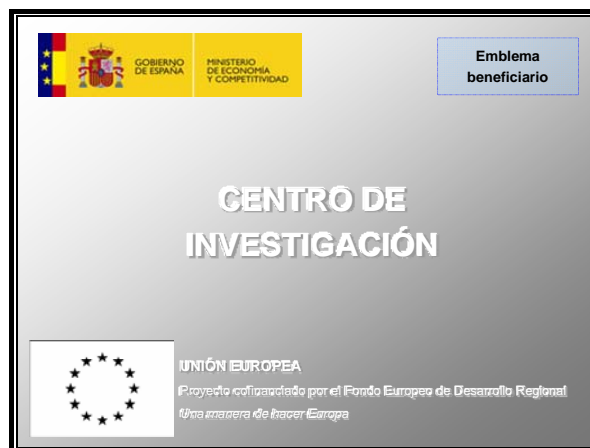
GOBIERNO DE ESPAÑA

MINISTERIO DE ECONOMÍA Y COMPETITIVIDAD

Emblema beneficiario

CENTRO DE INVESTIGACIÓN

UNIÓN EUROPEA

Proyecto cofinanciado por el Fondo Europeo de Desarrollo Regional

Una manera de hacer Europa